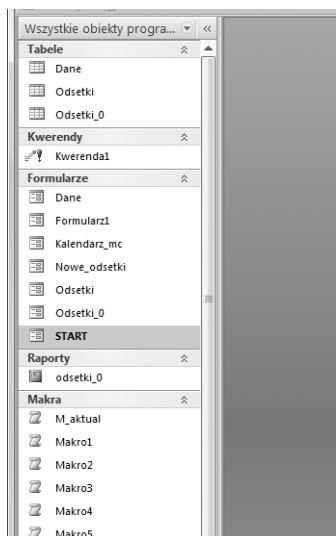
Wszystkie obiekty progra...

Tabele
Dane
Odsetki
Odsetki_0

Kwerendy
Kwerenda1

Formularze
Dane
Formularz1
Kalendarz_mc
Nowe_odsetki
Odsetki
Odsetki_0
START

Raporty
odsetki_0

Makra
M_aktual
Makro1
Makro2
Makro3
Makro4
Makro5